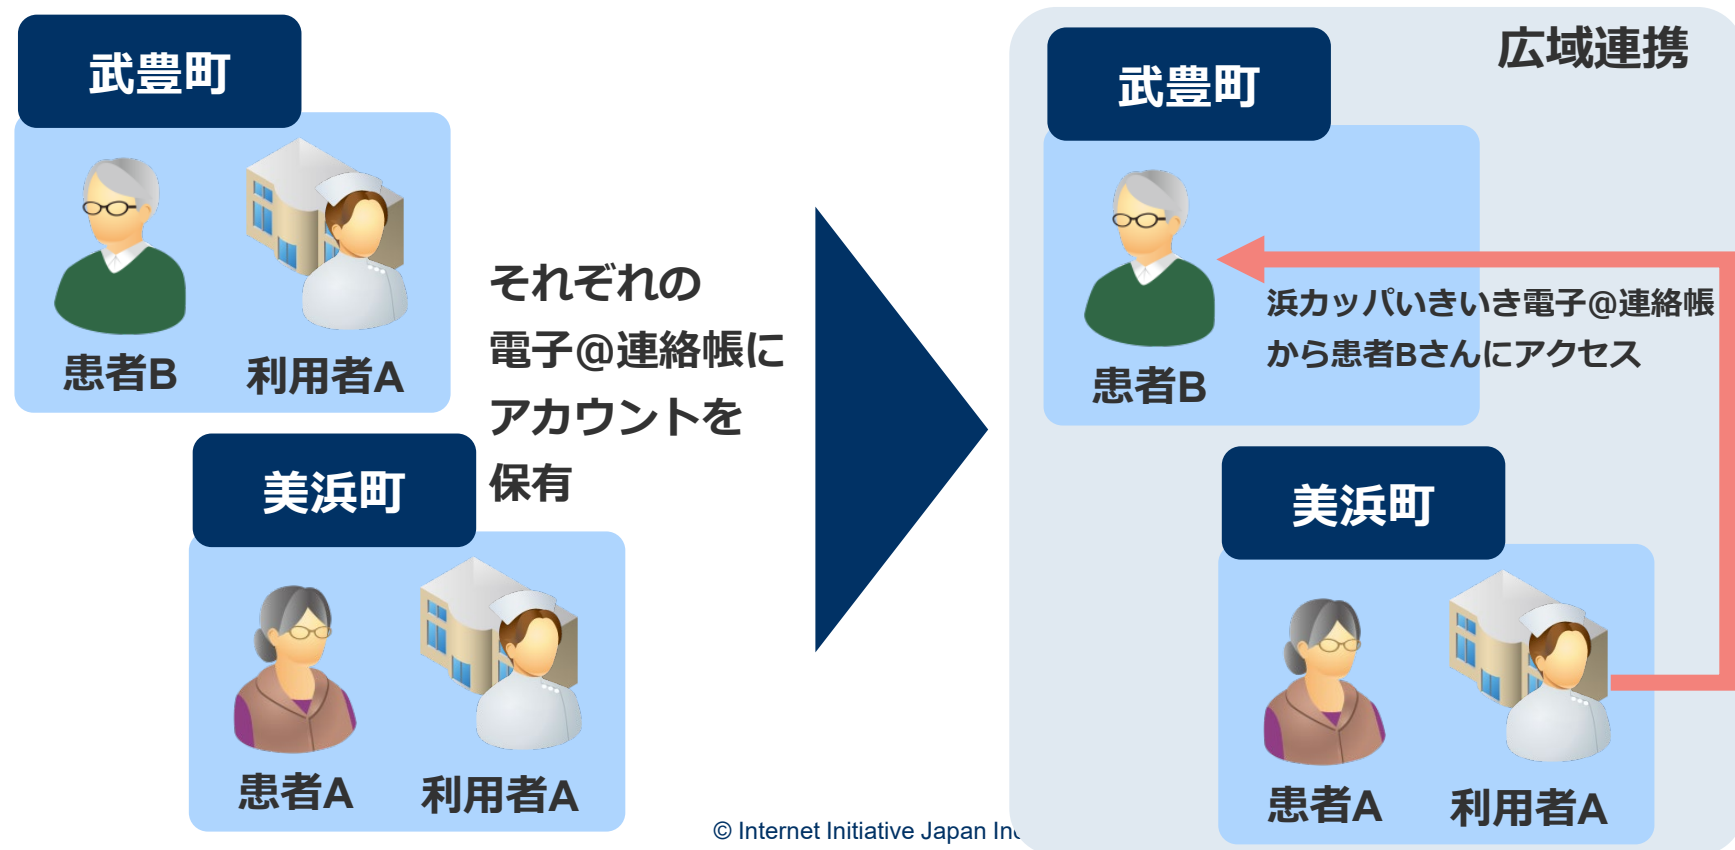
武豊町

患者B　利用者A

美浜町

患者A　利用者A

それぞれの電子@連絡帳にアカウントを保有

広域連携

武豊町

患者B

浜カッパいきいき電子@連絡帳から患者Bさんにアクセス

美浜町

患者A　利用者A

© Internet Initiative Japan In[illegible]